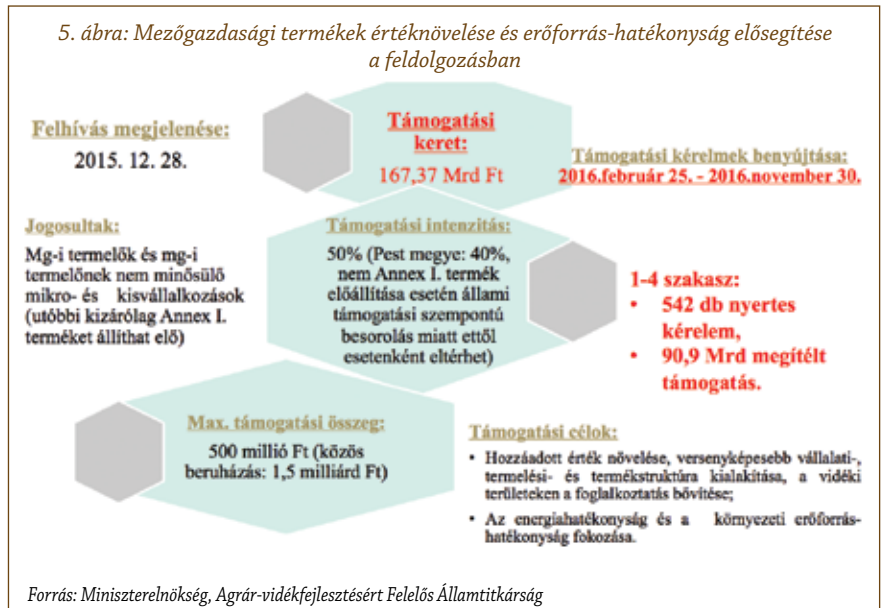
5. ábra: Mezőgazdasági termékek értéknövelése és erőforrás-hatékonyság elősegítése a feldolgozásban

Felhívás megjelenése:
2015. 12. 28.

Támogatási keret:
167,37 Mrd Ft

Támogatási kérelmek benyújtása:
2016.február 25. - 2016.november 30.

Jogosultak:
Mg-i termelők és mg-i termelőnek nem minősülő mikro- és kisvállalkozások (utóbbi kizárólag Annex I. terméket állíthat elő)

Támogatási intenzitás:
50% (Pest megye: 40%, nem Annex I. termék előállítása esetén állami támogatási szempontú besorolás miatt ettől esetenként eltérhet)

1-4 szakasz:
• 542 db nyertes kérelem,
• 90,9 Mrd megítélt támogatás.

Max. támogatási összeg:
500 millió Ft (közös beruházás: 1,5 milliárd Ft)

Támogatási célok:
• Hozzáadott érték növelése, versenyképesebb vállalati-, termelési- és termékstruktúra kialakítása, a vidéki területeken a foglalkoztatás bővítése;
• Az energiahatékonyság és a környezeti erőforrás-hatékonyság fokozása.

Forrás: Miniszterelnökség, Agrár-vidékfejlesztésért Felelős Államtitkárság